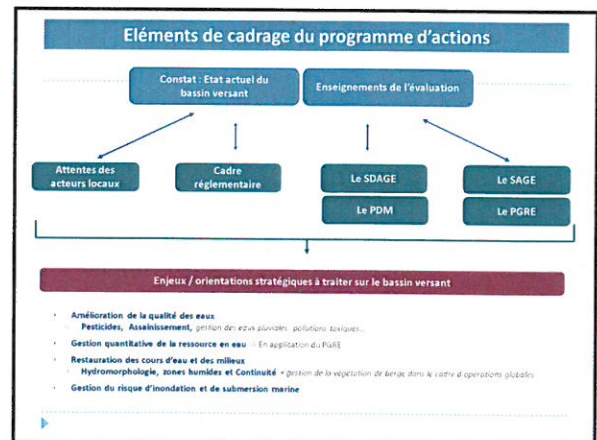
Eléments de cadrage du programme d'actions

Constat : Etat actuel du bassin versant

Enseignements de l'évaluation

Attentes des acteurs locaux

Cadre réglementaire

Le SDAGE

Le PDM

Le SAGE

Le PGRE

Enjeux / orientations stratégiques à traiter sur le bassin versant

Amélioration de la qualité des eaux
Pesticides, Assainissement, gestion des eaux pluviales, pollutions toxiques...

Gestion quantitative de la ressource en eau : En application du PGRE

Restauration des cours d'eau et des milieux
Hydromorphologie, zones humides et Continuité + gestion de la végétation de berge dans le cadre d'opérations globales

Gestion du risque d'inondation et de submersion marine